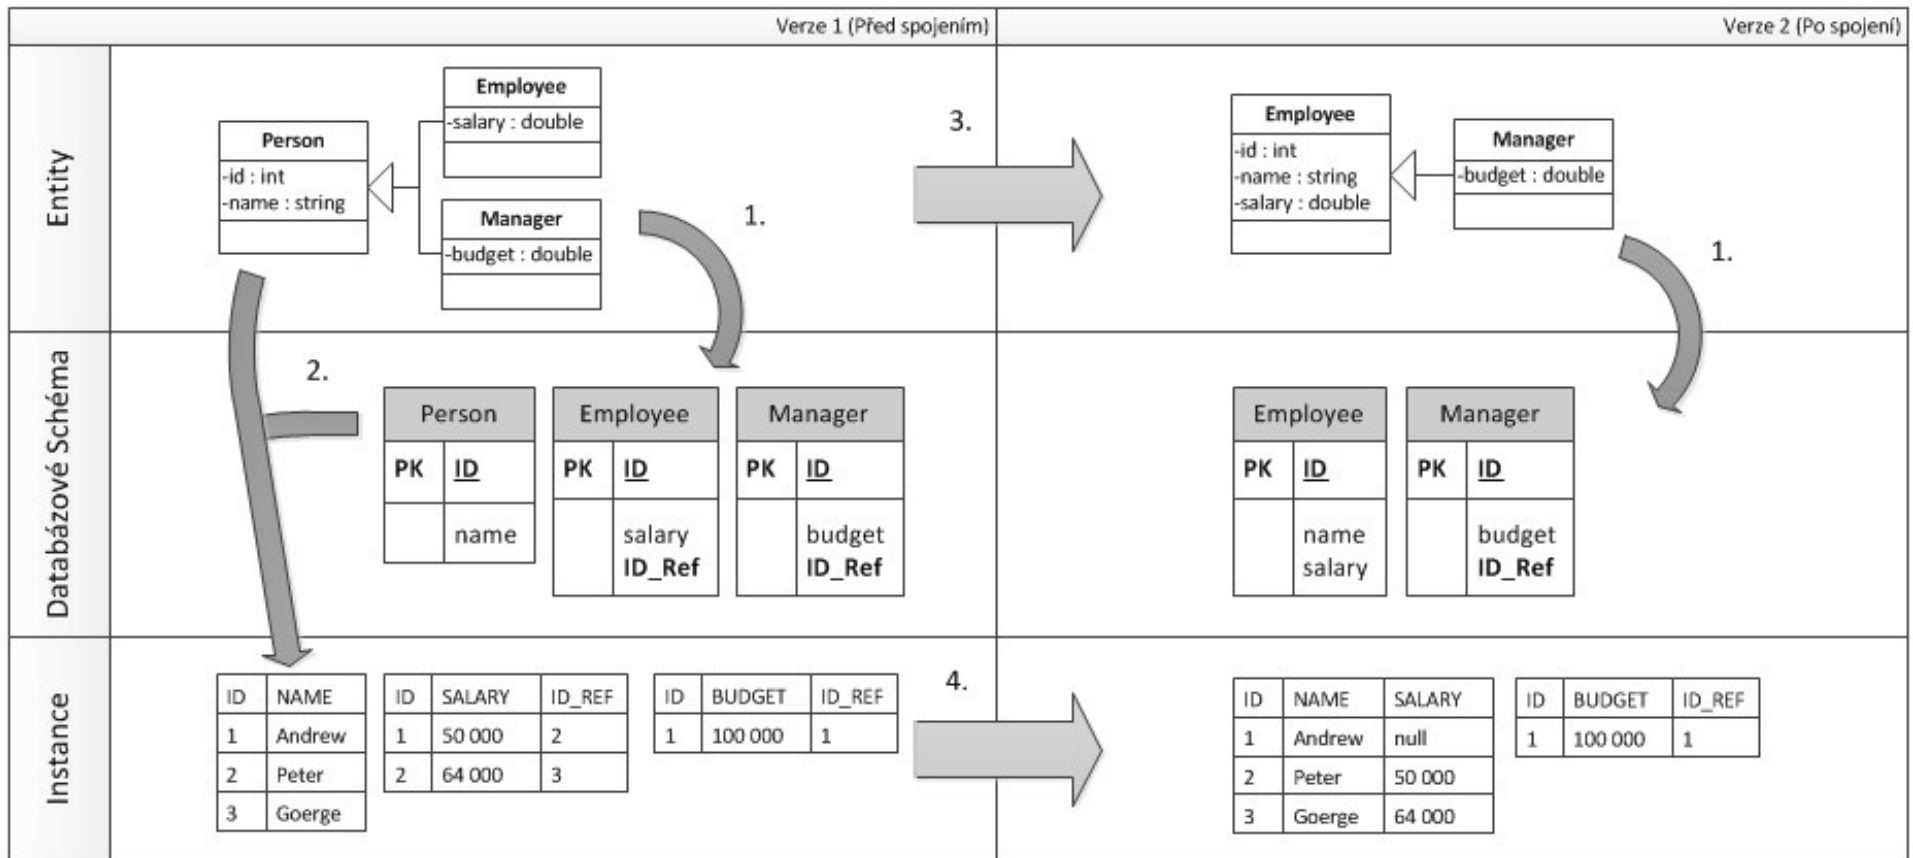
Verze 1 (Před spojením)

Verze 2 (Po spojení)

Entity

Person
-id : int
-name : string

Employee
-salary : double

Manager
-budget : double

1.

3.

Employee
-id : int
-name : string
-salary : double

Manager
-budget : double

1.

Databázové Schéma

2.

| Person | |
|---|---|
| PK | ID |
| | name |

| Employee | |
|---|---|
| PK | ID |
| | salary **ID_Ref** |

| Manager | |
|---|---|
| PK | ID |
| | budget **ID_Ref** |

| Employee | |
|---|---|
| PK | ID |
| | name salary |

| Manager | |
|---|---|
| PK | ID |
| | budget **ID_Ref** |

Instance

| ID | NAME |
|---|---|
| 1 | Andrew |
| 2 | Peter |
| 3 | Goerge |

| ID | SALARY | ID_REF |
|---|---|---|
| 1 | 50 000 | 2 |
| 2 | 64 000 | 3 |

| ID | BUDGET | ID_REF |
|---|---|---|
| 1 | 100 000 | 1 |

4.

| ID | NAME | SALARY |
|---|---|---|
| 1 | Andrew | null |
| 2 | Peter | 50 000 |
| 3 | Goerge | 64 000 |

| ID | BUDGET | ID_REF |
|---|---|---|
| 1 | 100 000 | 1 |